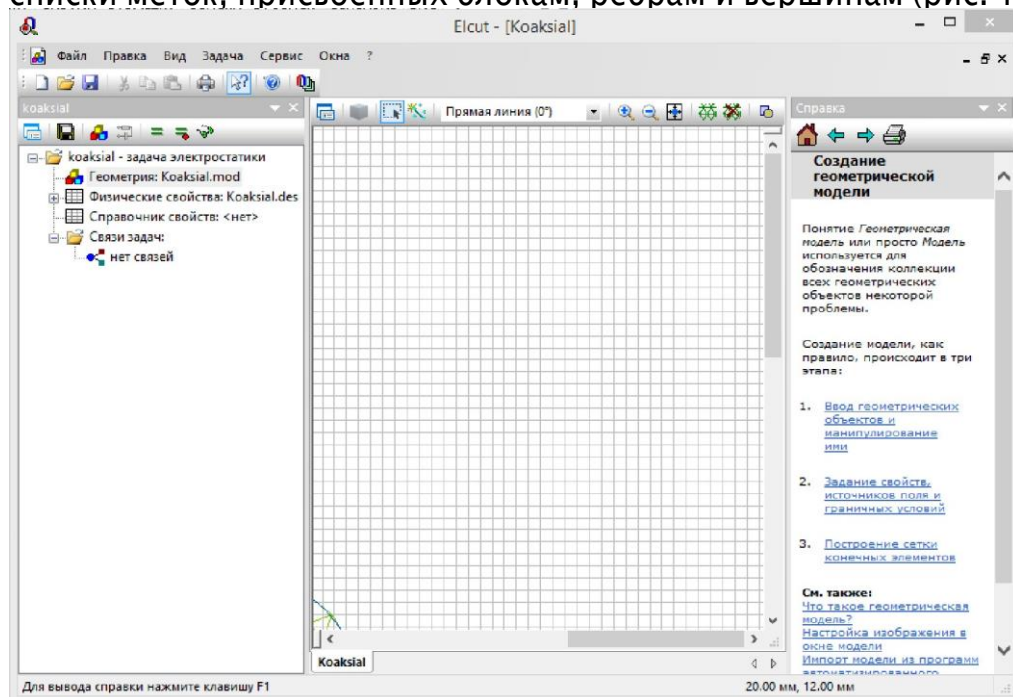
списки меток, присвоенных блокам, ребрам и вершинам (рис. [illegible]

Elcut - [Koaksial]

Файл Правка Вид Задача Сервис Окна ?

koaksial

koaksial - задача электростатики
Геометрия: Koaksial.mod
Физические свойства: Koaksial.des
Справочник свойств: <нет>
Связи задач:
нет связей

Прямая линия (0°)

Koaksial

Справка

Создание геометрической модели

Понятие Геометрическая модель или просто Модель используется для обозначения коллекции всех геометрических объектов некоторой проблемы.

Создание модели, как правило, происходит в три этапа:

1. Ввод геометрических объектов и манипулирование ими

2. Задание свойств, источников поля и граничных условий

3. Построение сетки конечных элементов

См. также:
Что такое геометрическая модель?
Настройка изображения в окне модели
Импорт модели из програм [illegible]

Для вывода справки нажмите клавишу F1

20.00 мм, 12.00 мм